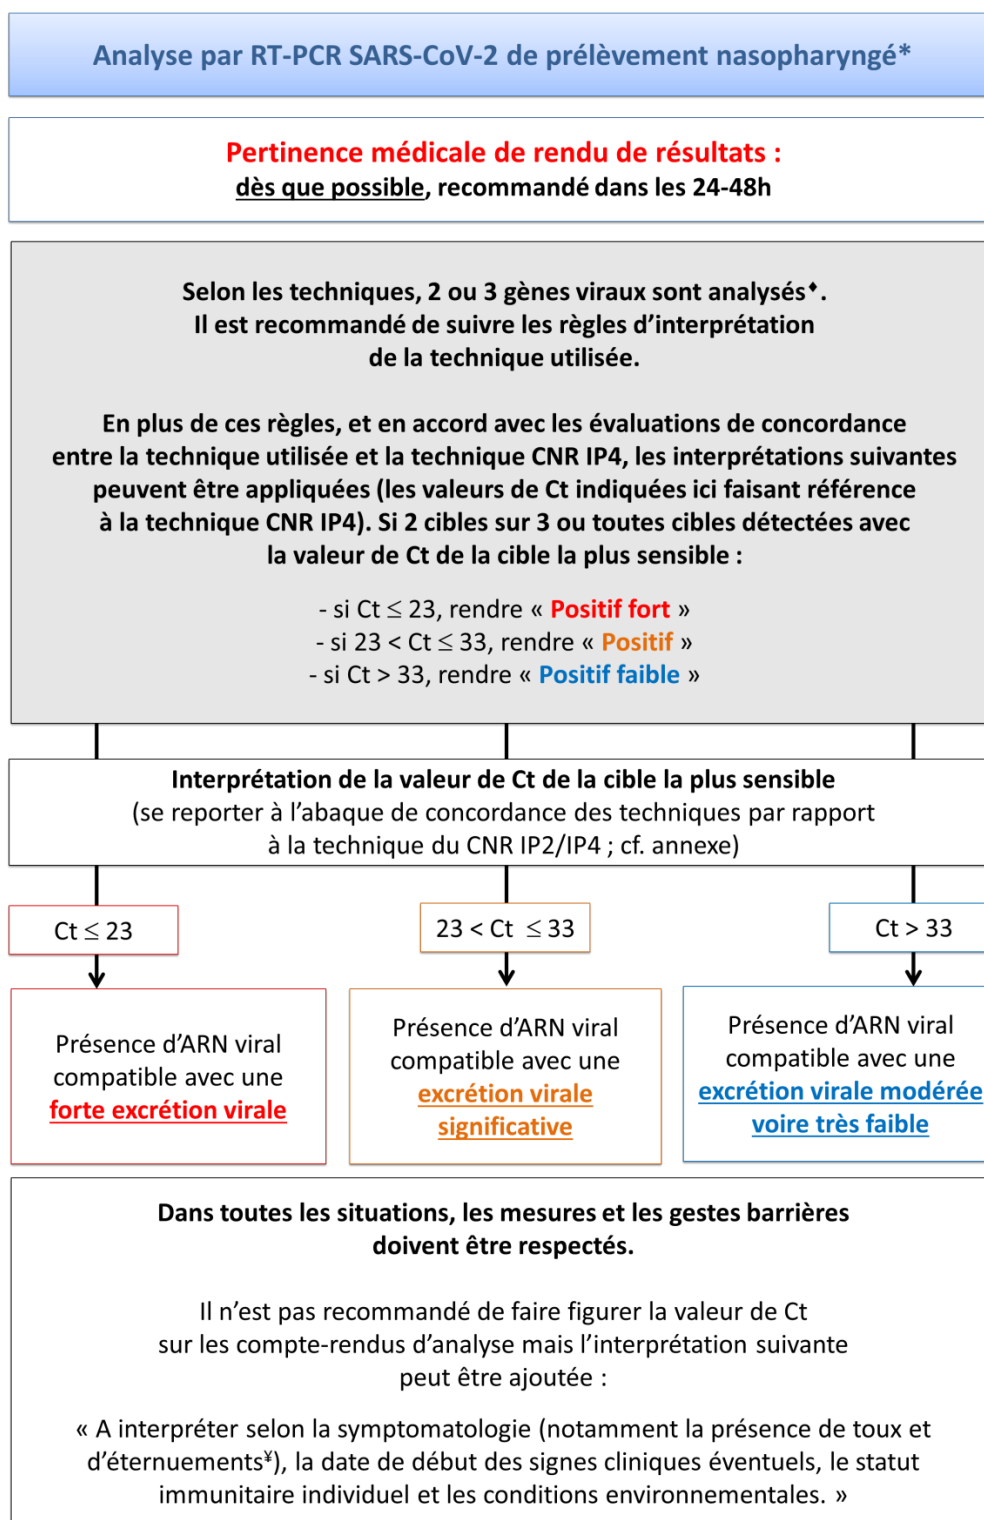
Analyse par RT-PCR SARS-CoV-2 de prélèvement nasopharyngé*

Pertinence médicale de rendu de résultats :
dès que possible, recommandé dans les 24-48h

Selon les techniques, 2 ou 3 gènes viraux sont analysés♦.
Il est recommandé de suivre les règles d'interprétation de la technique utilisée.

En plus de ces règles, et en accord avec les évaluations de concordance entre la technique utilisée et la technique CNR IP4, les interprétations suivantes peuvent être appliquées (les valeurs de Ct indiquées ici faisant référence à la technique CNR IP4). Si 2 cibles sur 3 ou toutes cibles détectées avec la valeur de Ct de la cible la plus sensible :

- si Ct $\leq$ 23, rendre « Positif fort »
- si 23 < Ct $\leq$ 33, rendre « Positif »
- si Ct > 33, rendre « Positif faible »

Interprétation de la valeur de Ct de la cible la plus sensible
(se reporter à l'abaque de concordance des techniques par rapport à la technique du CNR IP2/IP4 ; cf. annexe)

Ct $\leq$ 23

Présence d'ARN viral compatible avec une forte excrétion virale

23 < Ct $\leq$ 33

Présence d'ARN viral compatible avec une excrétion virale significative

Ct > 33

Présence d'ARN viral compatible avec une excrétion virale modérée voire très faible

Dans toutes les situations, les mesures et les gestes barrières doivent être respectés.

Il n'est pas recommandé de faire figurer la valeur de Ct sur les compte-rendus d'analyse mais l'interprétation suivante peut être ajoutée :

« A interpréter selon la symptomatologie (notamment la présence de toux et d'éternuements¥), la date de début des signes cliniques éventuels, le statut immunitaire individuel et les conditions environnementales. »